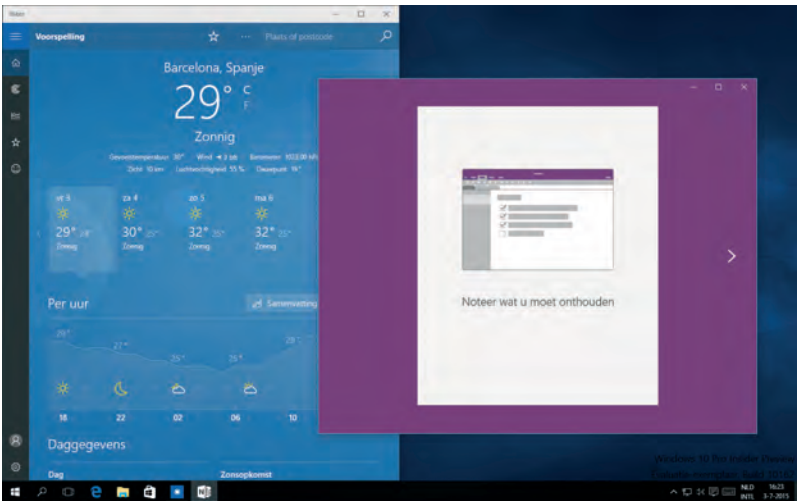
Weer

Voorspelling

Plaats of postcode

Barcelona, Spanje

29° C F

Zonnig

Gevoelstemperatuur 30° Wind 4 bft Barometer 1013,00 hPa
Zicht 10 km Luchtvochtigheid 55 % Dauwpunt 19°

vr 3
29° 24°
Zonnig

za 4
30° 25°
Zonnig

zo 5
32° 25°
Zonnig

ma 6
32° 25°
Zonnig

Per uur

Samenvatting

29°
27°
25°
25°
28°

18
22
02
06
10

Daggegevens

Dag

Zonsopkomst

Noteer wat u moet onthouden

Windows 10 Pro Insider Preview
Evaluatie exemplaar. Build 10162

NLD INTL 16:23 3-7-2015